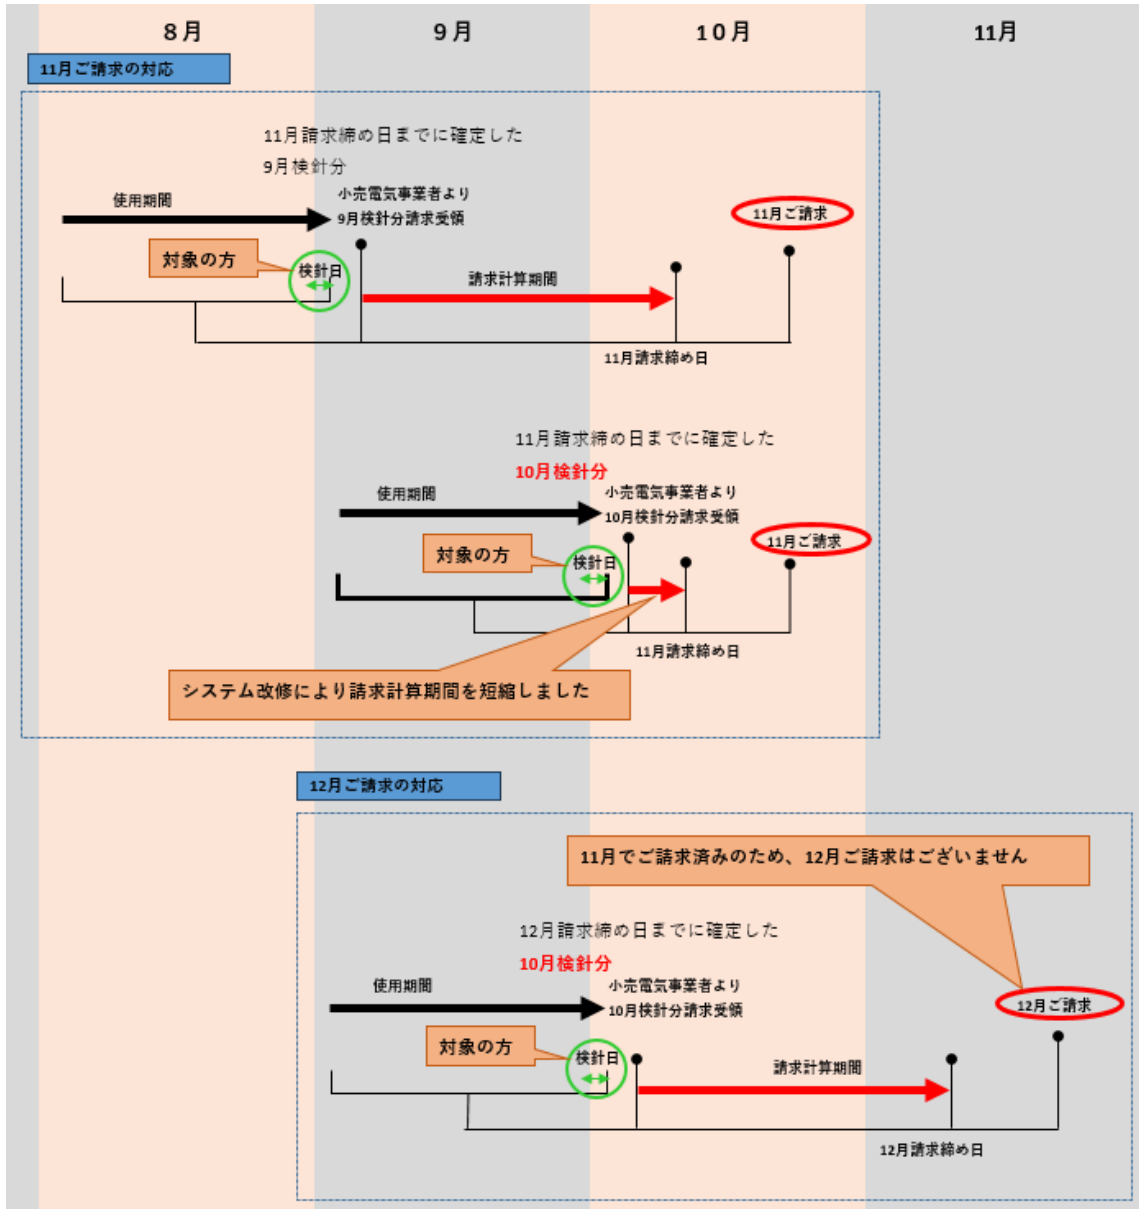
8月
9月
10月
11月

11月ご請求の対応

11月請求締め日までに確定した
9月検針分
使用期間
小売電気事業者より
9月検針分請求受領
11月ご請求
対象の方
検針日
請求計算期間
11月請求締め日

11月請求締め日までに確定した
10月検針分
使用期間
小売電気事業者より
10月検針分請求受領
11月ご請求
対象の方
検針日
11月請求締め日
システム改修により請求計算期間を短縮しました

12月ご請求の対応

11月でご請求済みのため、12月ご請求はございません
12月請求締め日までに確定した
10月検針分
使用期間
小売電気事業者より
10月検針分請求受領
12月ご請求
対象の方
検針日
請求計算期間
12月請求締め日